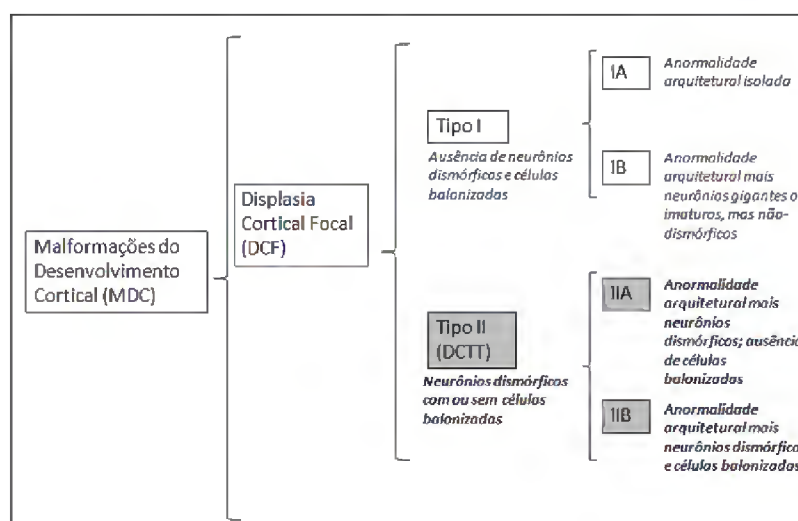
Malformações do Desenvolvimento Cortical (MDC)

Displasia Cortical Focal (DCF)

Tipo I

Ausência de neurônios dismórficos e células balonizadas

IA

Anormalidade arquitetural isolada

IB

Anormalidade arquitetural mais neurônios gigantes o imaturos, mas não-dismórficos

Tipo II (DCTT)

Neurônios dismórficos com ou sem células balonizadas

IIA

Anormalidade arquitetural mais neurônios dismórficos; ausênci de células balonizadas

IIB

Anormalidade arquitetural mais neurônios dismórfico e células balonizadas